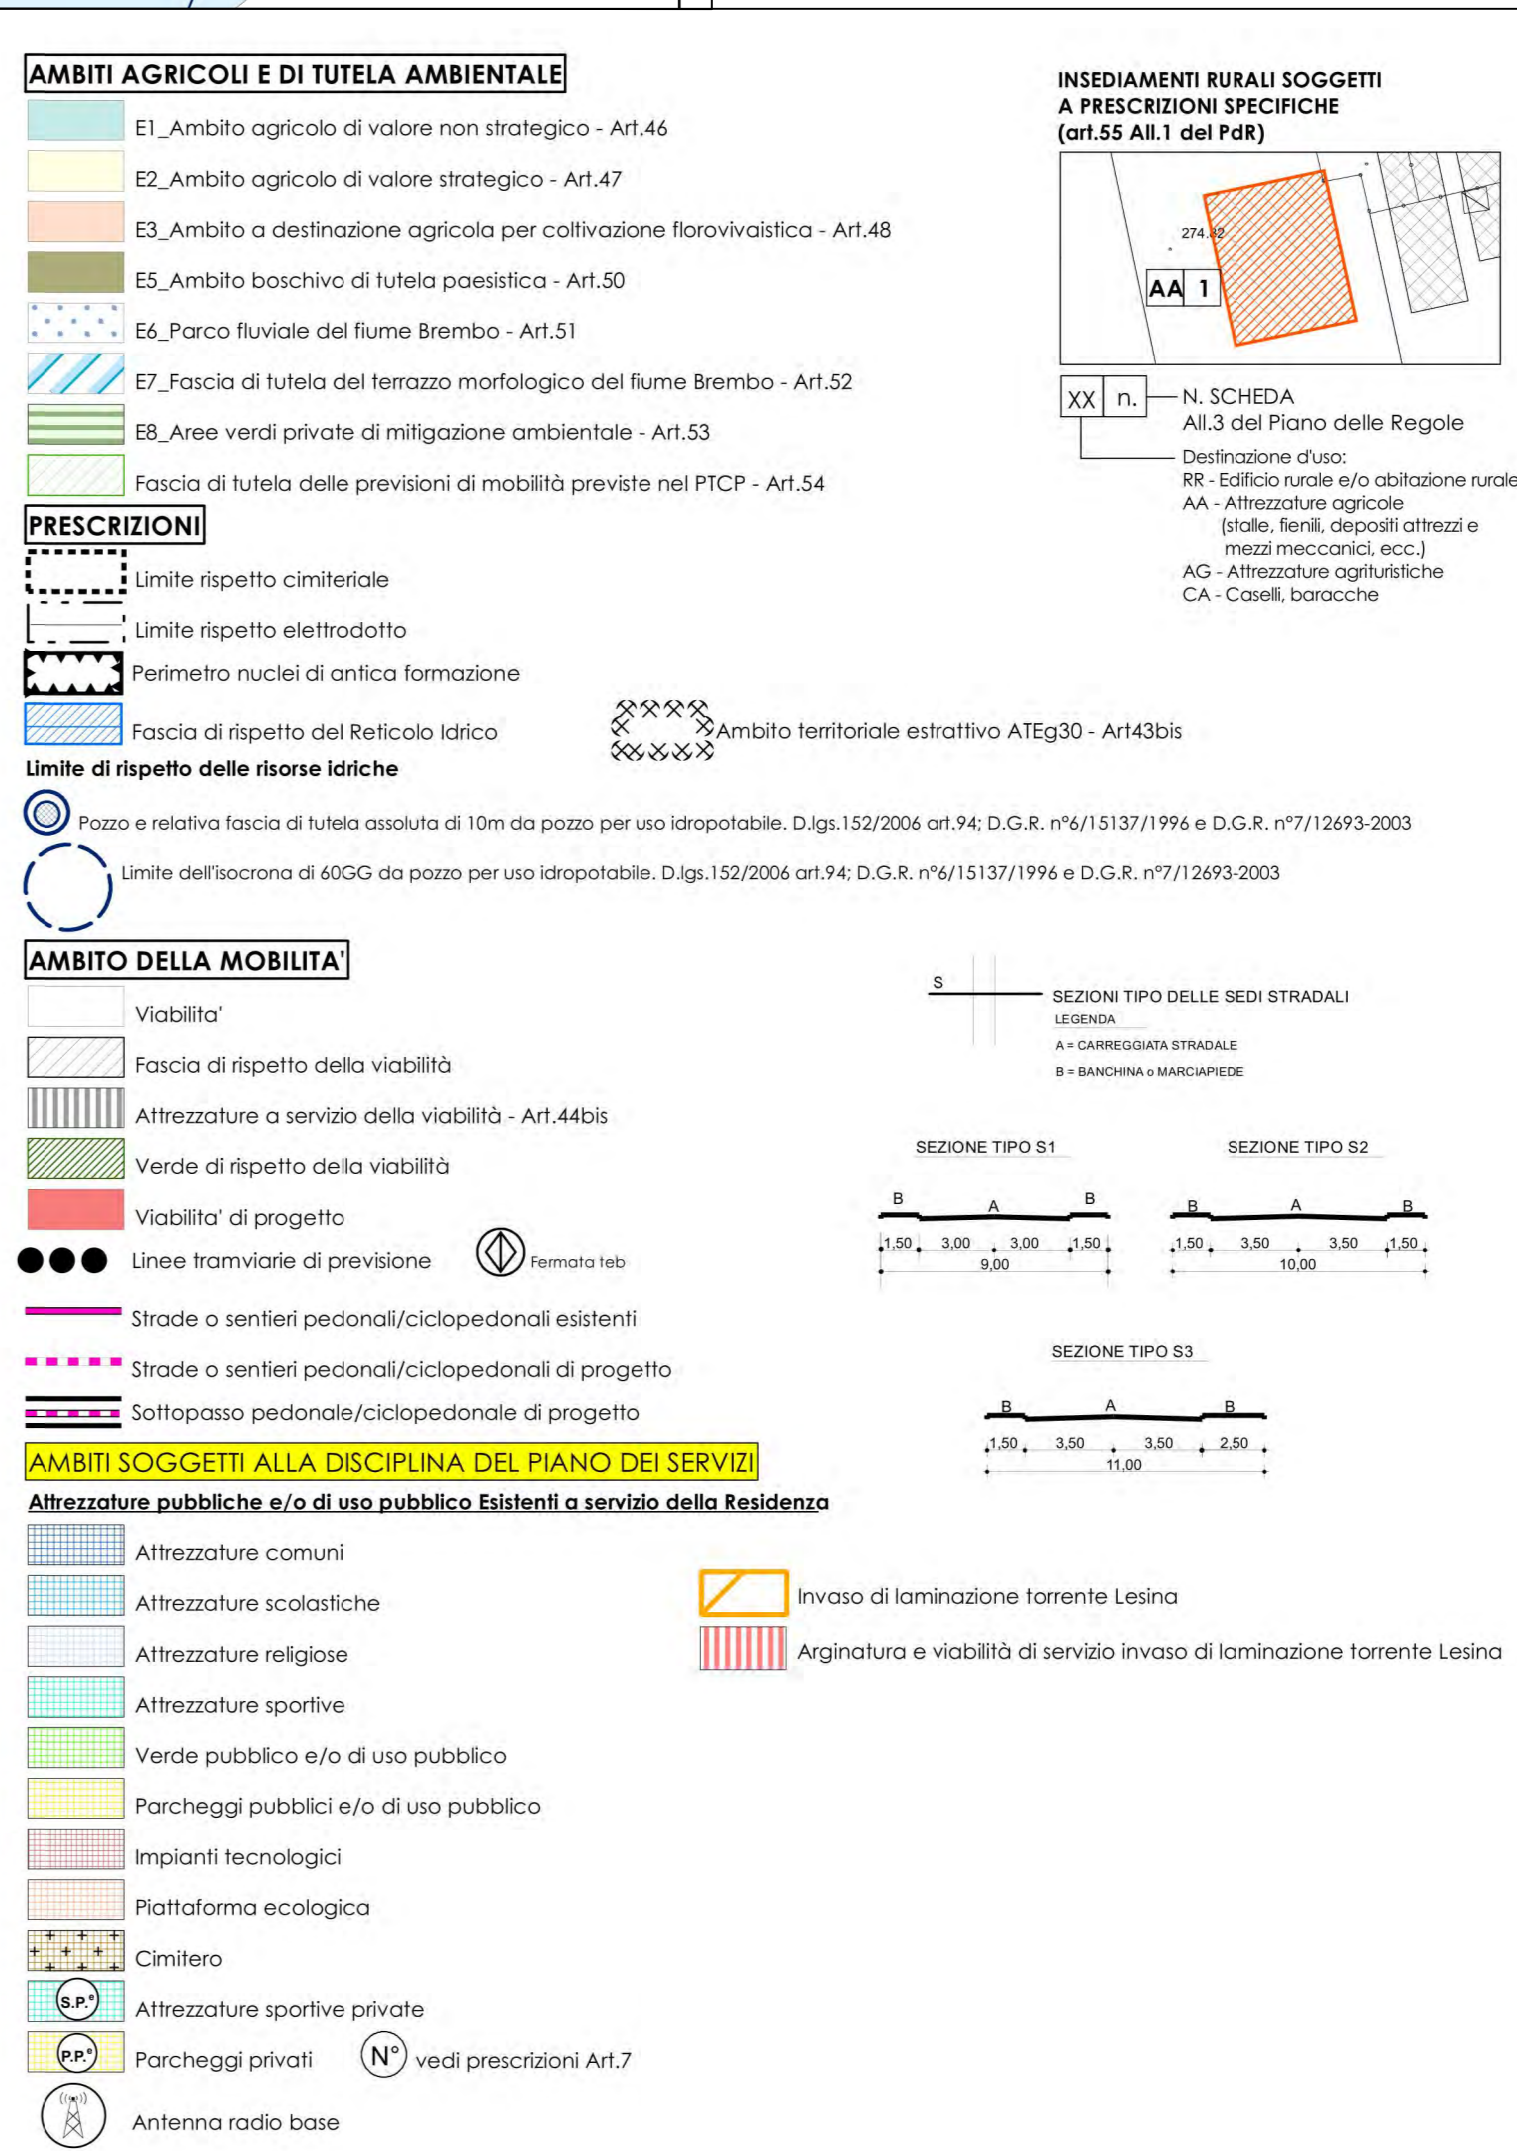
AMBITI AGRICOLI E DI TUTELA AMBIENTALE

E1_Ambito agricolo di valore non strategico - Art.46

E2_Ambito agricolo di valore strategico - Art.47

E3_Ambito a destinazione agricola per coltivazione florovivaistica - Art.48

E5_Ambito boschivo di tutela paesistica - Art.50

E6_Parco fluviale del fiume Brembo - Art.51

E7_Fascia di tutela del terrazzo morfologico del fiume Brembo - Art.52

E8_Aree verdi private di mitigazione ambientale - Art.53

Fascia di tutela delle previsioni di mobilità previste nel PTCP - Art.54

INSEDIAMENTI RURALI SOGGETTI A PRESCRIZIONI SPECIFICHE (art.55 All.1 del PdR)

274.32

AA 1

XX n.

N. SCHEDA
All.3 del Piano delle Regole

Destinazione d'uso:
RR - Edificio rurale e/o abitazione rurale
AA - Attrezzature agricole (stalle, fienili, depositi attrezzi e mezzi meccanici, ecc.)
AG - Attrezzature agrituristiche
CA - Caselli, baracche

PRESCRIZIONI

Limite rispetto cimiteriale

Limite rispetto elettrodotto

Perimetro nuclei di antica formazione

Fascia di rispetto del Reticolo Idrico

Ambito territoriale estrattivo ATEg30 - Art43bis

Limite di rispetto delle risorse idriche

Pozzo e relativa fascia di tutela assoluta di 10m da pozzo per uso idropotabile. D.lgs.152/2006 art.94; D.G.R. n°6/15137/1996 e D.G.R. n°7/12693-2003

Limite dell'isocrona di 60GG da pozzo per uso idropotabile. D.lgs.152/2006 art.94; D.G.R. n°6/15137/1996 e D.G.R. n°7/12693-2003

AMBITO DELLA MOBILITA'

Viabilita'

Fascia di rispetto della viabilità

Attrezzature a servizio della viabilità - Art.44bis

Verde di rispetto della viabilità

Viabilita' di progetto

Linee tramviarie di previsione

Fermata teb

Strade o sentieri pedonali/ciclopedonali esistenti

Strade o sentieri pedonali/ciclopedonali di progetto

Sottopasso pedonale/ciclopedonale di progetto

S

SEZIONI TIPO DELLE SEDI STRADALI
LEGENDA
A = CARREGGIATA STRADALE
B = BANCHINA o MARCIAPIEDE

SEZIONE TIPO S1
B A B
1,50 3,00 3,00 1,50
9,00

SEZIONE TIPO S2
B A B
1,50 3,50 3,50 1,50
10,00

SEZIONE TIPO S3
B A B
1,50 3,50 3,50 2,50
11,00

AMBITI SOGGETTI ALLA DISCIPLINA DEL PIANO DEI SERVIZI

Attrezzature pubbliche e/o di uso pubblico Esistenti a servizio della Residenza

Attrezzature comuni

Attrezzature scolastiche

Attrezzature religiose

Attrezzature sportive

Verde pubblico e/o di uso pubblico

Parcheggi pubblici e/o di uso pubblico

Impianti tecnologici

Piattaforma ecologica

Cimitero

S.P.° Attrezzature sportive private

P.P.° Parcheggi privati

N° vedi prescrizioni Art.7

Antenna radio base

Invaso di laminazione torrente Lesina

Arginatura e viabilità di servizio invaso di laminazione torrente Lesina